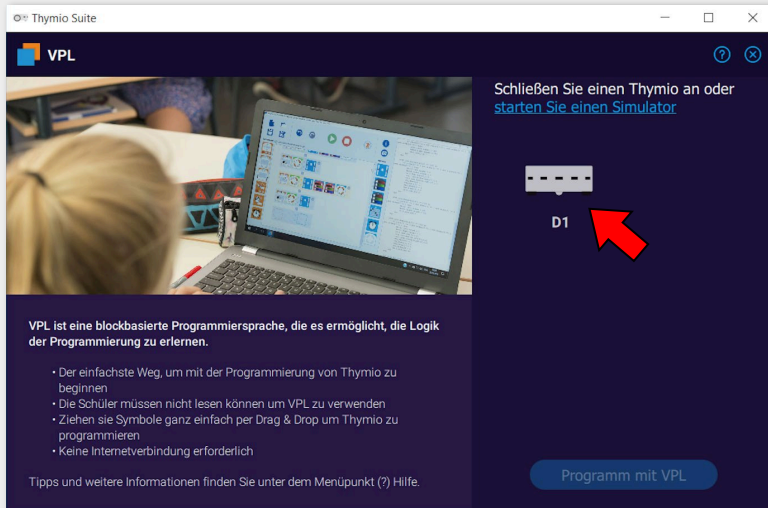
Thymio Suite

VPL

Schließen Sie einen Thymio an oder starten Sie einen Simulator

D1

VPL ist eine blockbasierte Programmiersprache, die es ermöglicht, die Logik der Programmierung zu erlernen.

• Der einfachste Weg, um mit der Programmierung von Thymio zu beginnen
• Die Schüler müssen nicht lesen können um VPL zu verwenden
• Ziehen sie Symbole ganz einfach per Drag & Drop um Thymio zu programmieren
• Keine Internetverbindung erforderlich

Tipps und weitere Informationen finden Sie unter dem Menüpunkt (?) Hilfe.

Programm mit VPL